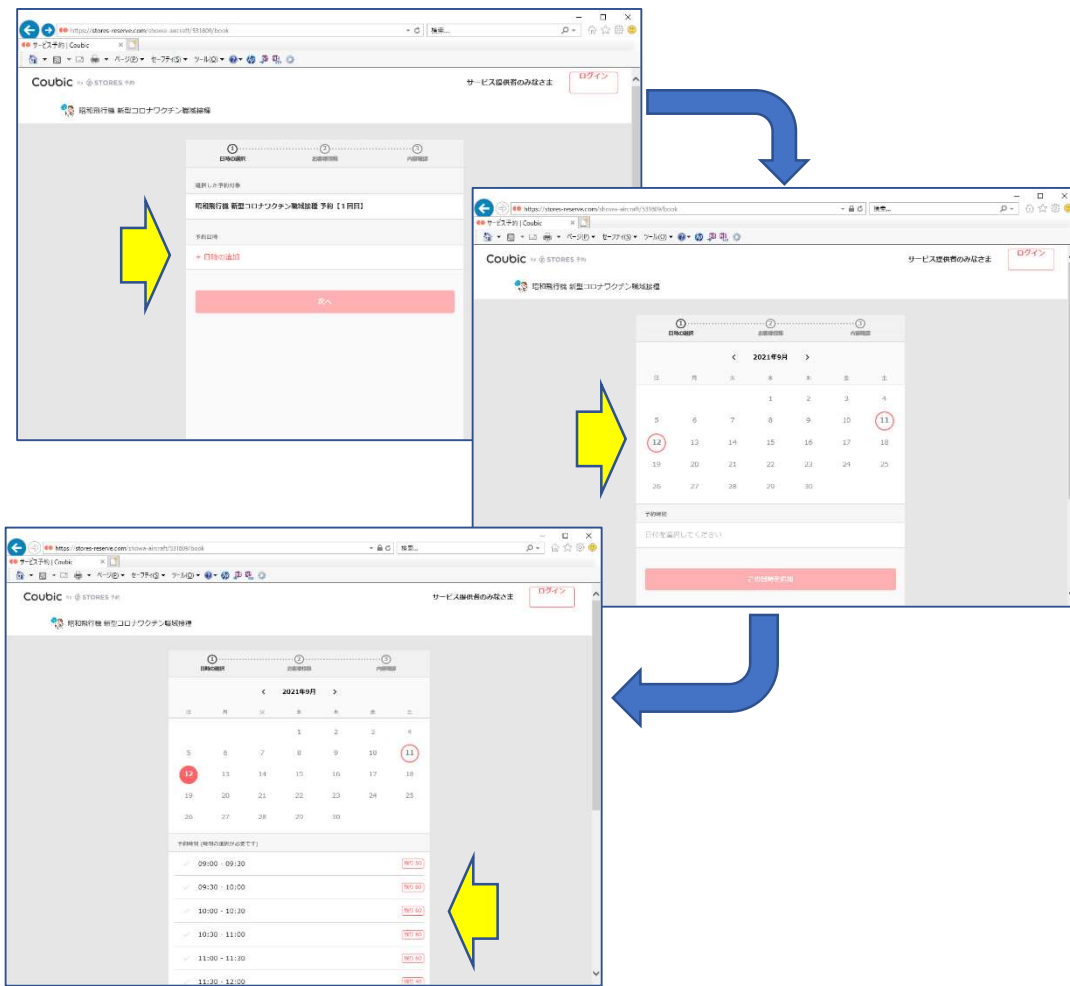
https://stores-reserve.com/showa-aircraft/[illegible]/book
サービス予約 | Coubic
検索...
ページ(P) セーフティ(S) ツール(O)
Coubic by STORES 予約
サービス提供者のみなさま
ログイン
昭和飛行機 新型コロナワクチン職域接種
① 日時の選択
② お客様情報
③ 内容確認
選択した予約対象
昭和飛行機 新型コロナワクチン職域接種 予約【1回目】
予約日時
+ 日時の追加
次へ

https://stores-reserve.com/showa-aircraft/531806/book
サービス予約 | Coubic
検索...
Coubic by STORES 予約
サービス提供者のみなさま
ログイン
昭和飛行機 新型コロナワクチン職域接種
① 日時の選択
② お客様情報
③ 内容確認
< 2021年9月 >
| 日 | 月 | 火 | 水 | 木 | 金 | 土 |
|---|---|---|---|---|---|---|
| | | | 1 | 2 | 3 | 4 |
| 5 | 6 | 7 | 8 | 9 | 10 | 11 |
| 12 | 13 | 14 | 15 | 16 | 17 | 18 |
| 19 | 20 | 21 | 22 | 23 | 24 | 25 |
| 26 | 27 | 28 | 29 | 30 | | |
予約時間
日付を選択してください
この日時で追加

https://stores-reserve.com/showa-aircraft/531806/book
サービス予約 | Coubic
検索...
Coubic by STORES 予約
サービス提供者のみなさま
ログイン
昭和飛行機 新型コロナワクチン職域接種
① 日時の選択
② お客様情報
③ 内容確認
< 2021年9月 >
| 日 | 月 | 火 | 水 | 木 | 金 | 土 |
|---|---|---|---|---|---|---|
| | | | 1 | 2 | 3 | 4 |
| 5 | 6 | 7 | 8 | 9 | 10 | 11 |
| 12 | 13 | 14 | 15 | 16 | 17 | 18 |
| 19 | 20 | 21 | 22 | 23 | 24 | 25 |
| 26 | 27 | 28 | 29 | 30 | | |
予約時間 (複数の選択が必要です)
09:00 - 09:30 残り 60
09:30 - 10:00 残り 60
10:00 - 10:30 残り 60
10:30 - 11:00 残り 60
11:00 - 11:30 残り 60
11:30 - 12:00 残り 60